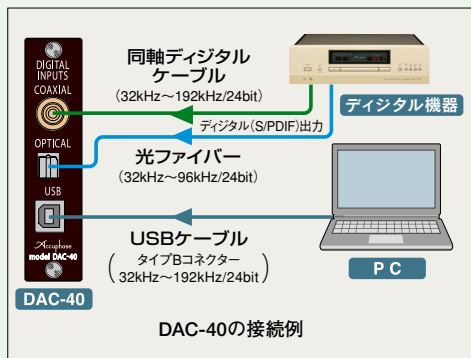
DIGITAL INPUTS
COAXIAL
OPTICAL
USB
Accuphase
model DAC-40
DAC-40

同軸ディジタル
ケーブル
(32kHz〜192kHz/24bit)

ディジタル機器
ディジタル(S/PDIF)出力

光ファイバー
(32kHz〜96kHz/24bit)

USBケーブル
( タイプBコネクター
32kHz〜192kHz/24bit )

P C

DAC-40の接続例